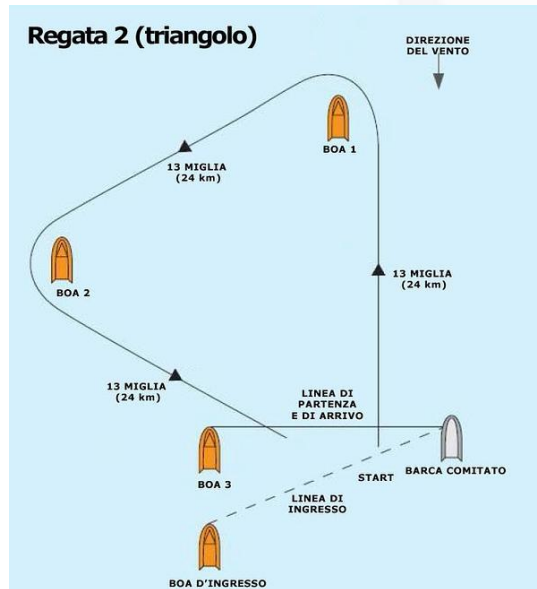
Regata 2 (triangolo)

DIREZIONE DEL VENTO

BOA 1

13 MIGLIA (24 km)

BOA 2

13 MIGLIA (24 km)

13 MIGLIA (24 km)

LINEA DI PARTENZA E DI ARRIVO

BOA 3

START

BARCA COMITATO

LINEA DI INGRESSO

BOA D'INGRESSO